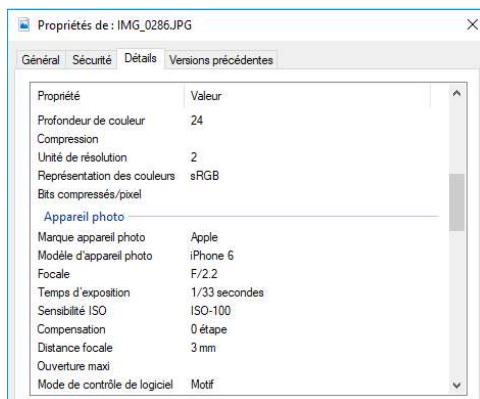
Propriétés de : IMG_0286.JPG

×

Général | Sécurité | Détails | Versions précédentes

| Propriété | Valeur |
|---|---|
| Profondeur de couleur | 24 |
| Compression | |
| Unité de résolution | 2 |
| Représentation des couleurs | sRGB |
| Bits compressés/pixel | |

Appareil photo

| | |
|---|---|
| Marque appareil photo | Apple |
| Modèle d'appareil photo | iPhone 6 |
| Focale | F/2.2 |
| Temps d'exposition | 1/33 secondes |
| Sensibilité ISO | ISO-100 |
| Compensation | 0 étape |
| Distance focale | 3 mm |
| Ouverture maxi | |
| Mode de contrôle de logiciel | Motif |